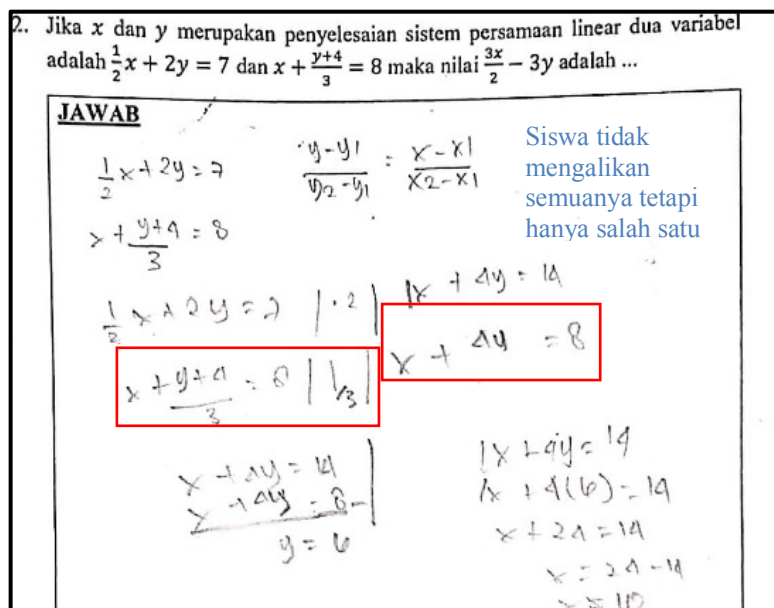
2. Jika $x$ dan $y$ merupakan penyelesaian sistem persamaan linear dua variabel adalah $\frac{1}{2}x + 2y = 7$ dan $x + \frac{y+4}{3} = 8$ maka nilai $\frac{3x}{2} - 3y$ adalah ...

JAWAB

$\frac{1}{2}x + 2y = 7$

$\frac{y-y_1}{y_2-y_1} = \frac{x-x_1}{x_2-x_1}$

Siswa tidak mengalikan semuanya tetapi hanya salah satu

$x + \frac{y+4}{3} = 8$

$\frac{1}{2}x + 2y = 7 \quad | \cdot 2 |$

$1x + 4y = 14$

$x + \frac{y+4}{3} = 8 \quad | \frac{1}{3} |$

$x + 4y = 8$

$x + 4y = 14$
$x + 4y = 8$ $-$
$y = 6$

$1x + 4y = 14$
$1x + 4(6) = 14$
$x + 24 = 14$
$x = 24 - 14$
$x = 10$